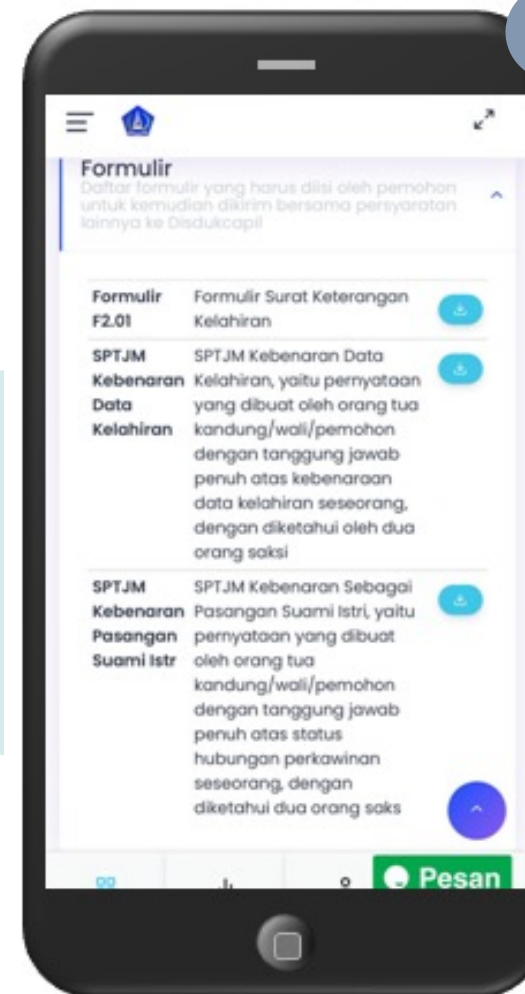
Formulir

Daftar formulir yang harus diisi oleh pemohon untuk kemudian dikirim bersama persyaratan lainnya ke Disdukcapil

| | |
|---|---|
| Formulir F2.01 | Formulir Surat Keterangan Kelahiran |
| SPTJM Kebenaran Data Kelahiran | SPTJM Kebenaran Data Kelahiran, yaitu pernyataan yang dibuat oleh orang tua kandung/wali/pemohon dengan tanggung jawab penuh atas kebenaraan data kelahiran seseorang, dengan diketahui oleh dua orang saksi |
| SPTJM Kebenaran Pasangan Suami Istr | SPTJM Kebenaran Sebagai Pasangan Suami Istri, yaitu pernyataan yang dibuat oleh orang tua kandung/wali/pemohon dengan tanggung jawab penuh atas status hubungan perkawinan seseorang, dengan diketahui dua orang saks |

Pesan